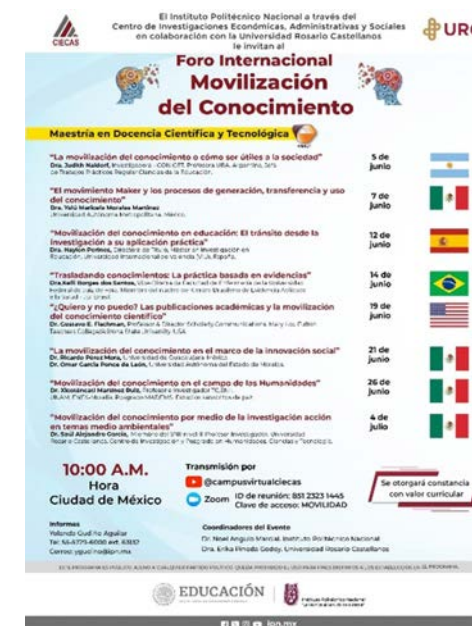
CIECAS

El Instituto Politécnico Nacional a través del Centro de Investigaciones Económicas, Administrativas y Sociales en colaboración con la Universidad Rosario Castellanos le invitan al

URC

Foro Internacional
Movilización del Conocimiento

Maestría en Docencia Científica y Tecnológica

"La movilización del conocimiento o cómo ser útiles a la sociedad"
Dra. Judith Naidorf, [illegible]
5 de junio

"El movimiento Maker y los procesos de generación, transferencia y uso del conocimiento"
Dra. Yoloxóchitl Morales Martínez
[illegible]
7 de junio

"Movilización del conocimiento en educación: El tránsito desde la investigación a su aplicación práctica"
Dra. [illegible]
12 de junio

"Trasladando conocimientos: La práctica basada en evidencias"
Dra. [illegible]
14 de junio

"¿Quiero y no puedo? Las publicaciones académicas y la movilización del conocimiento científico"
Dr. Gustavo E. Fischman, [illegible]
19 de junio

"La movilización del conocimiento en el marco de la innovación social"
Dr. Ricardo Pérez Mora, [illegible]
Dr. Omar García Ponce de León, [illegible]
21 de junio

"Movilización del conocimiento en el campo de los Humanidades"
Dr. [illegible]
26 de junio

"Movilización del conocimiento por medio de la investigación acción en temas medio ambientales"
Dr. Saúl Alejandro García, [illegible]
4 de julio

10:00 A.M.
Hora
Ciudad de México

Transmisión por
@campusvirtualciecas
Zoom ID de reunión: 851 2323 1445
Clave de acceso: MOVILIDAD

Se otorgará constancia con valor curricular

Informes
Yolanda Gudiño Aguilar
Tel. 55-5729-6000 ext. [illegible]
Correo: ygudino@ipn.mx

Coordinadores del Evento
Dr. Noel Angulo Marcial, Instituto Politécnico Nacional
Dra. Erika Pimado Godoy, Universidad Rosario Castellanos

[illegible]

EDUCACIÓN

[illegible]

ipn.mx